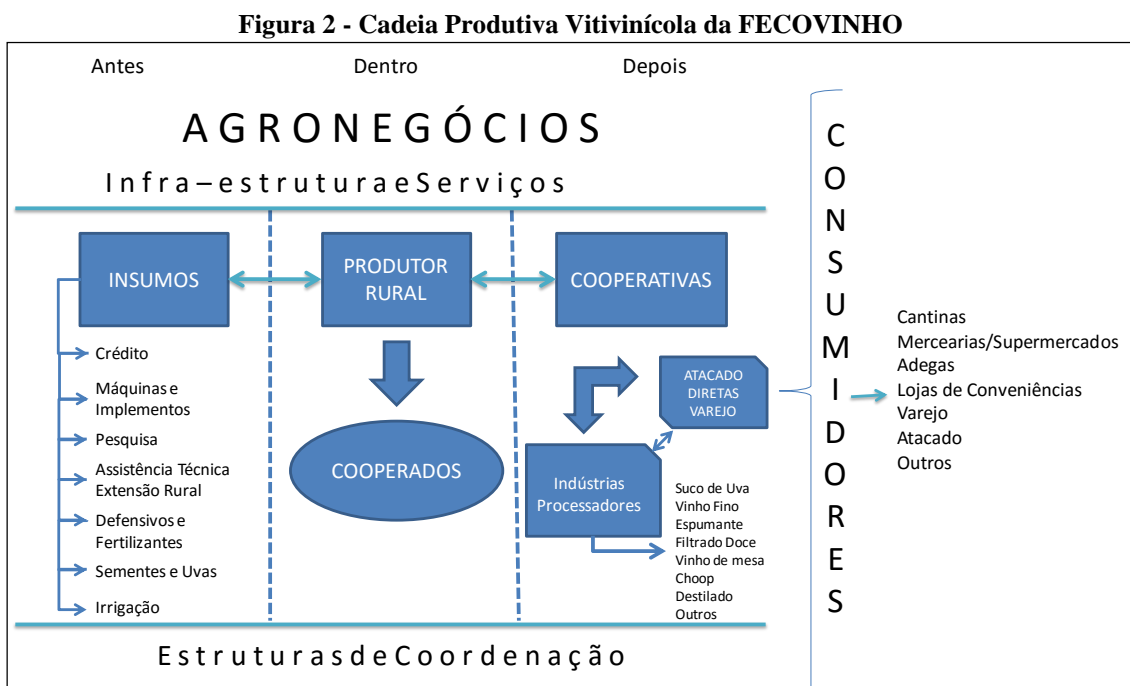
Figura 2 - Cadeia Produtiva Vitivinícola da FECOVINHO

Antes

Dentro

Depois

AGRONEGÓCIOS

Infra – estrutura e Serviços

INSUMOS

PRODUTOR RURAL

COOPERATIVAS

Crédito

Máquinas e Implementos

Pesquisa

Assistência Técnica Extensão Rural

Defensivos e Fertilizantes

Sementes e Uvas

Irrigação

COOPERADOS

ATACADO DIRETAS VAREJO

Indústrias Processadores

Suco de Uva
Vinho Fino
Espumante
Filtrado Doce
Vinho de mesa
Choop
Destilado
Outros

CONSUMIDORES

Cantinas
Mercearias/Supermercados
Adegas
Lojas de Conveniências
Varejo
Atacado
Outros

Estruturas de Coordenação